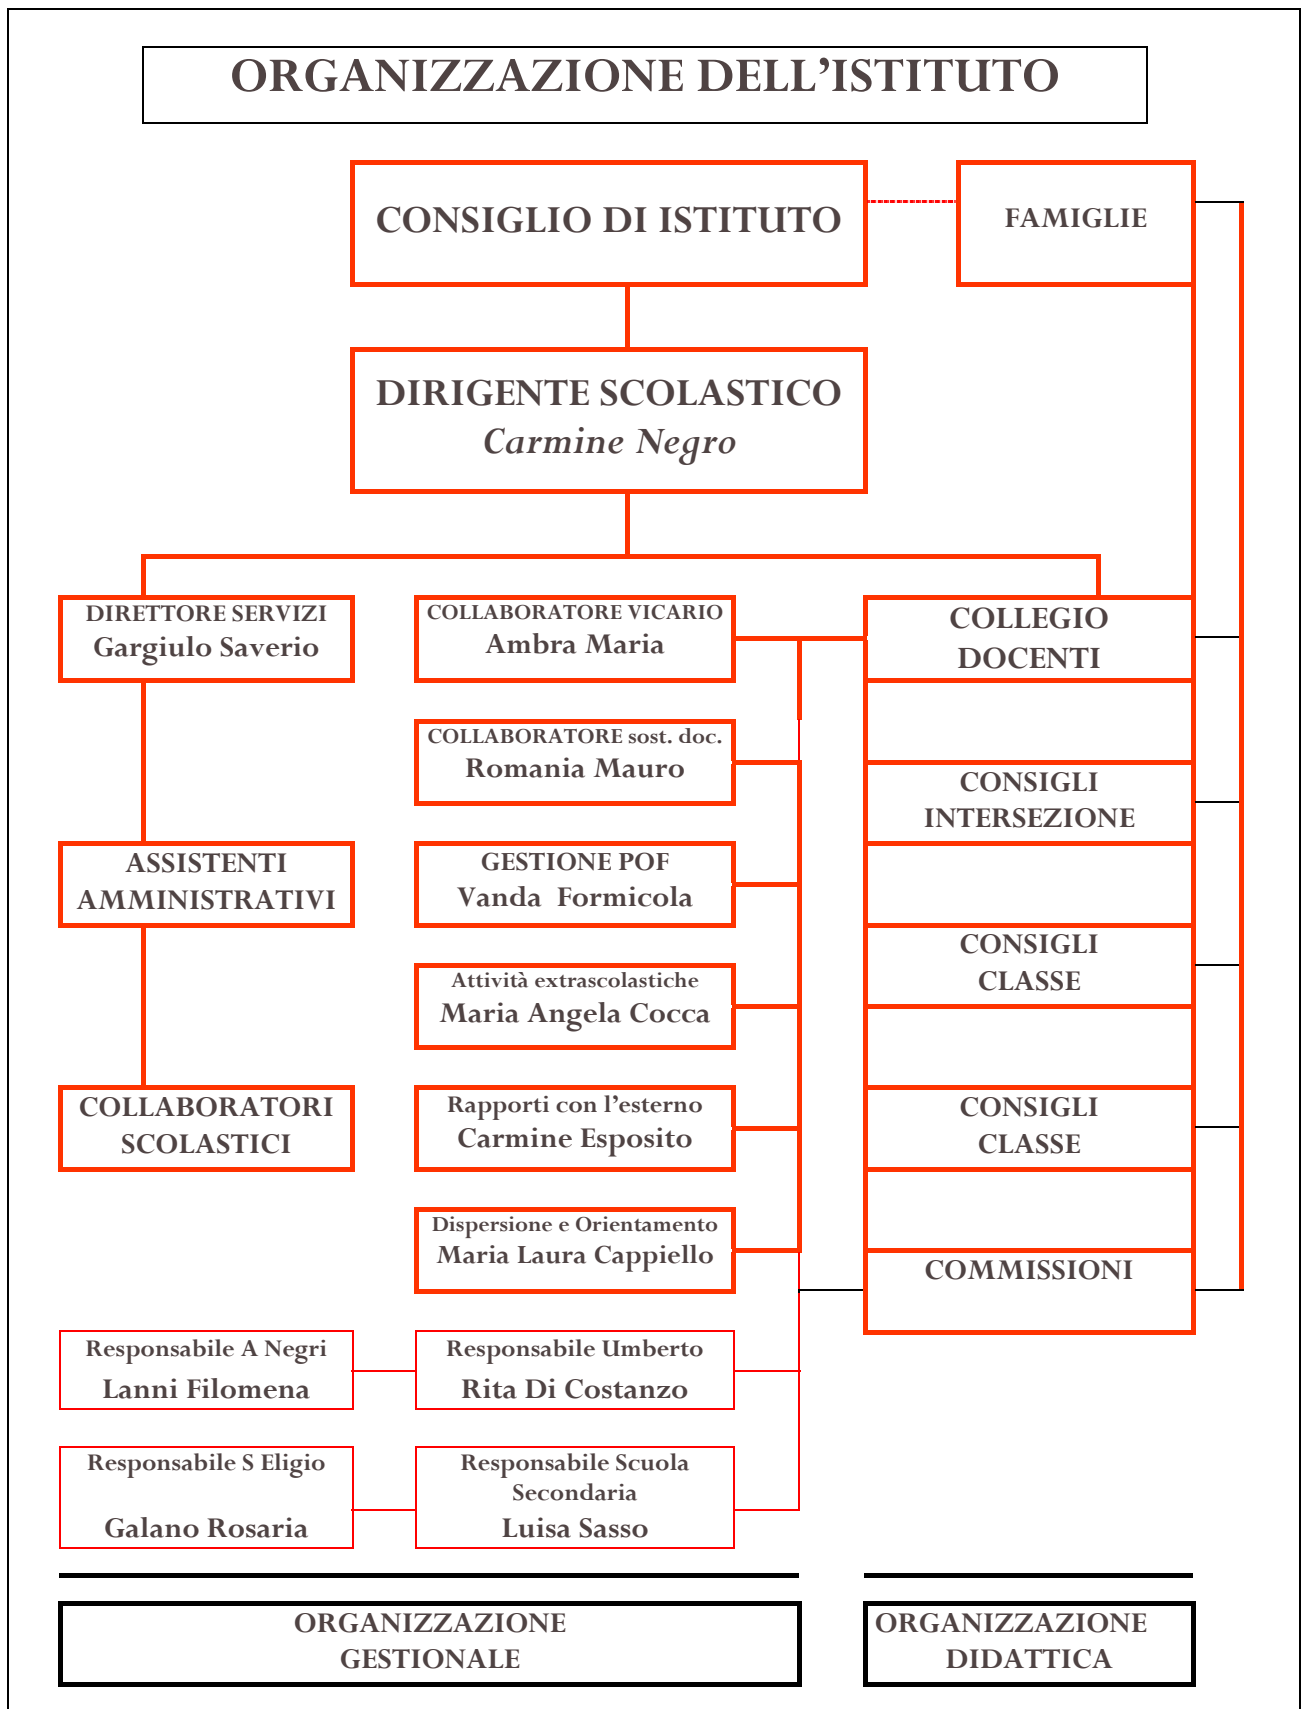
ORGANIZZAZIONE DELL'ISTITUTO

CONSIGLIO DI ISTITUTO

FAMIGLIE

DIRIGENTE SCOLASTICO
Carmine Negro

DIRETTORE SERVIZI
Gargiulo Saverio

COLLABORATORE VICARIO
Ambra Maria

COLLEGIO DOCENTI

COLLABORATORE sost. doc.
Romania Mauro

CONSIGLI INTERSEZIONE

ASSISTENTI AMMINISTRATIVI

GESTIONE POF
Vanda Formicola

CONSIGLI CLASSE

Attività extrascolastiche
Maria Angela Cocca

COLLABORATORI SCOLASTICI

Rapporti con l'esterno
Carmine Esposito

CONSIGLI CLASSE

Dispersione e Orientamento
Maria Laura Cappiello

COMMISSIONI

Responsabile A Negri
Lanni Filomena

Responsabile Umberto
Rita Di Costanzo

Responsabile S Eligio
Galano Rosaria

Responsabile Scuola Secondaria
Luisa Sasso

ORGANIZZAZIONE GESTIONALE

ORGANIZZAZIONE DIDATTICA